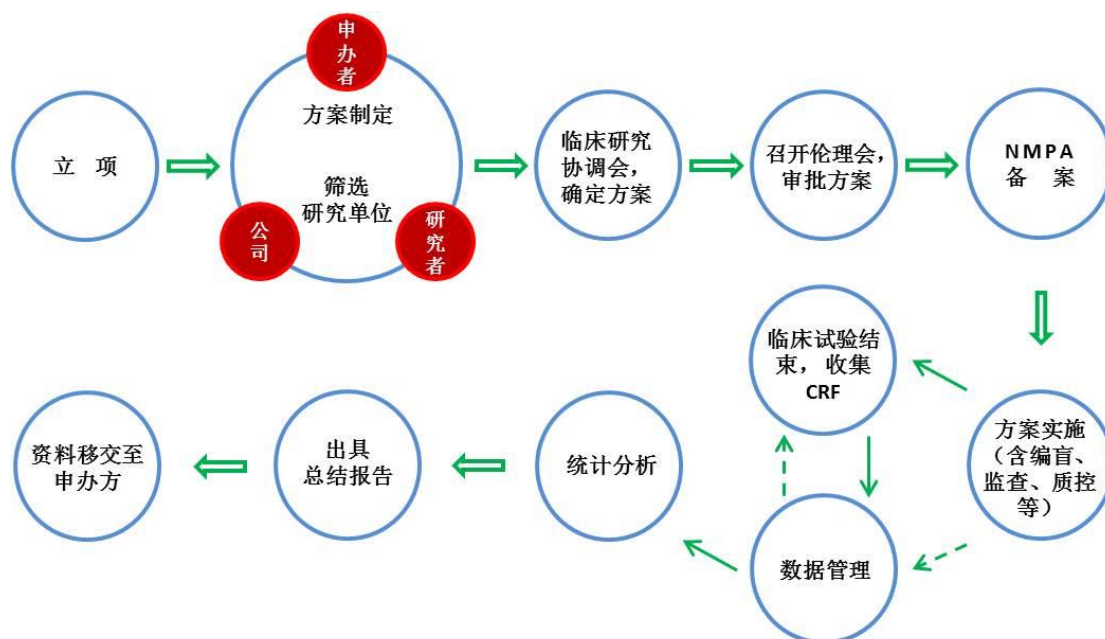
立 项

申办者

方案制定

筛选
研究单位

公司

研究者

临床研究协调会，确定方案

召开伦理会，审批方案

NMPA
备 案

方案实施（含编盲、监查、质控等）

临床试验结束，收集CRF

数据管理

统计分析

出具
总结报告

资料移交至申办方